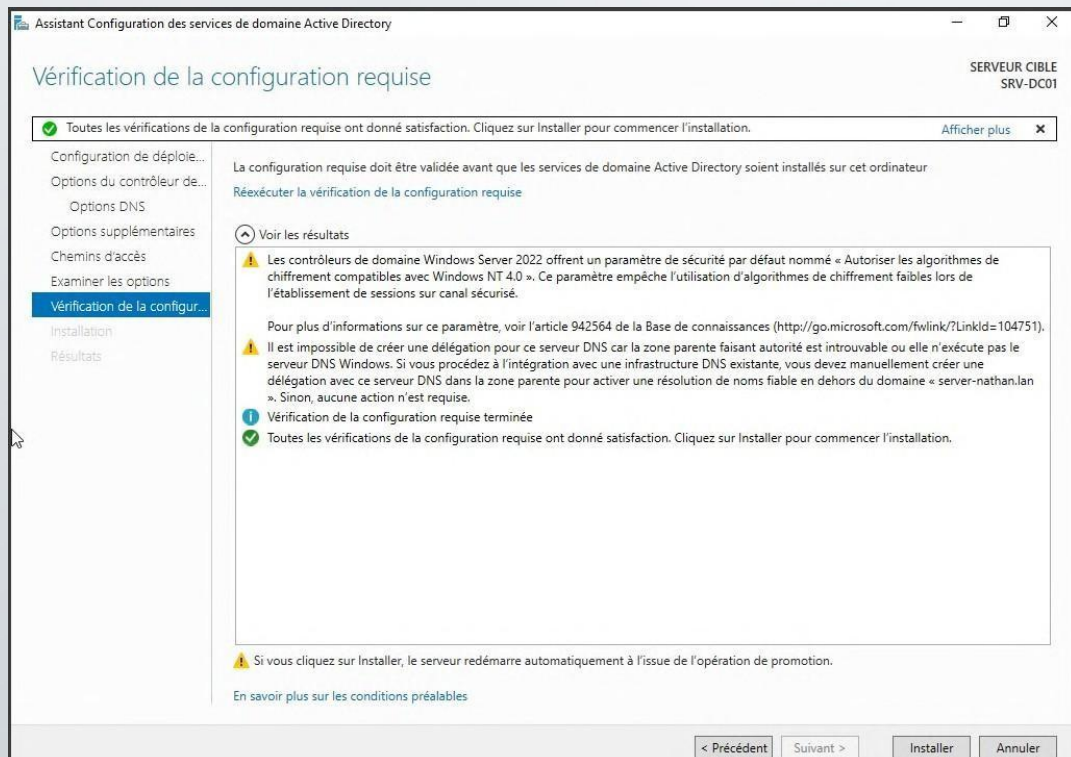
Assistant Configuration des services de domaine Active Directory

Vérification de la configuration requise

SERVEUR CIBLE
SRV-DC01

Toutes les vérifications de la configuration requise ont donné satisfaction. Cliquez sur Installer pour commencer l'installation.

Afficher plus

Configuration de déploie...
Options du contrôleur de...
Options DNS
Options supplémentaires
Chemins d'accès
Examiner les options
Vérification de la configur...
Installation
Résultats

La configuration requise doit être validée avant que les services de domaine Active Directory soient installés sur cet ordinateur

Réexécuter la vérification de la configuration requise

Voir les résultats

Les contrôleurs de domaine Windows Server 2022 offrent un paramètre de sécurité par défaut nommé « Autoriser les algorithmes de chiffrement compatibles avec Windows NT 4.0 ». Ce paramètre empêche l'utilisation d'algorithmes de chiffrement faibles lors de l'établissement de sessions sur canal sécurisé.

Pour plus d'informations sur ce paramètre, voir l'article 942564 de la Base de connaissances (http://go.microsoft.com/fwlink/?LinkId=104751).

Il est impossible de créer une délégation pour ce serveur DNS car la zone parente faisant autorité est introuvable ou elle n'exécute pas le serveur DNS Windows. Si vous procédez à l'intégration avec une infrastructure DNS existante, vous devez manuellement créer une délégation avec ce serveur DNS dans la zone parente pour activer une résolution de noms fiable en dehors du domaine « server-nathan.lan ». Sinon, aucune action n'est requise.

Vérification de la configuration requise terminée

Toutes les vérifications de la configuration requise ont donné satisfaction. Cliquez sur Installer pour commencer l'installation.

Si vous cliquez sur Installer, le serveur redémarre automatiquement à l'issue de l'opération de promotion.

En savoir plus sur les conditions préalables

< Précédent
Suivant >
Installer
Annuler